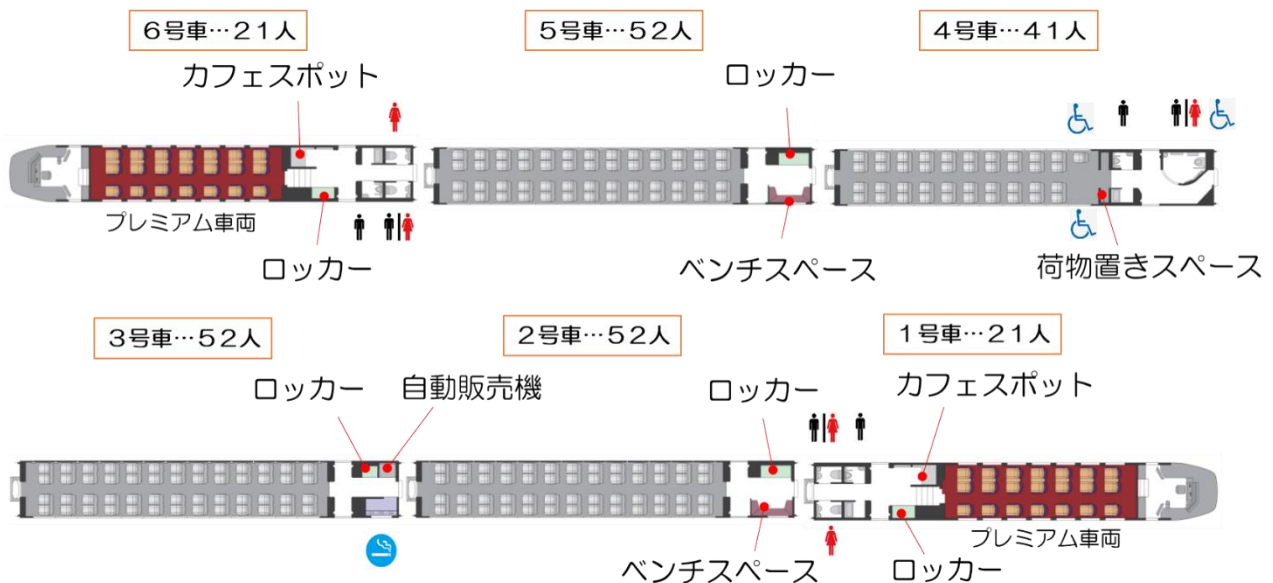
6号車…21人

5号車…52人

4号車…41人

カフェスポット

ロッカー

プレミアム車両

ロッカー

ベンチスペース

荷物置きスペース

3号車…52人

2号車…52人

1号車…21人

ロッカー

自動販売機

ロッカー

カフェスポット

ベンチスペース

ロッカー

プレミアム車両